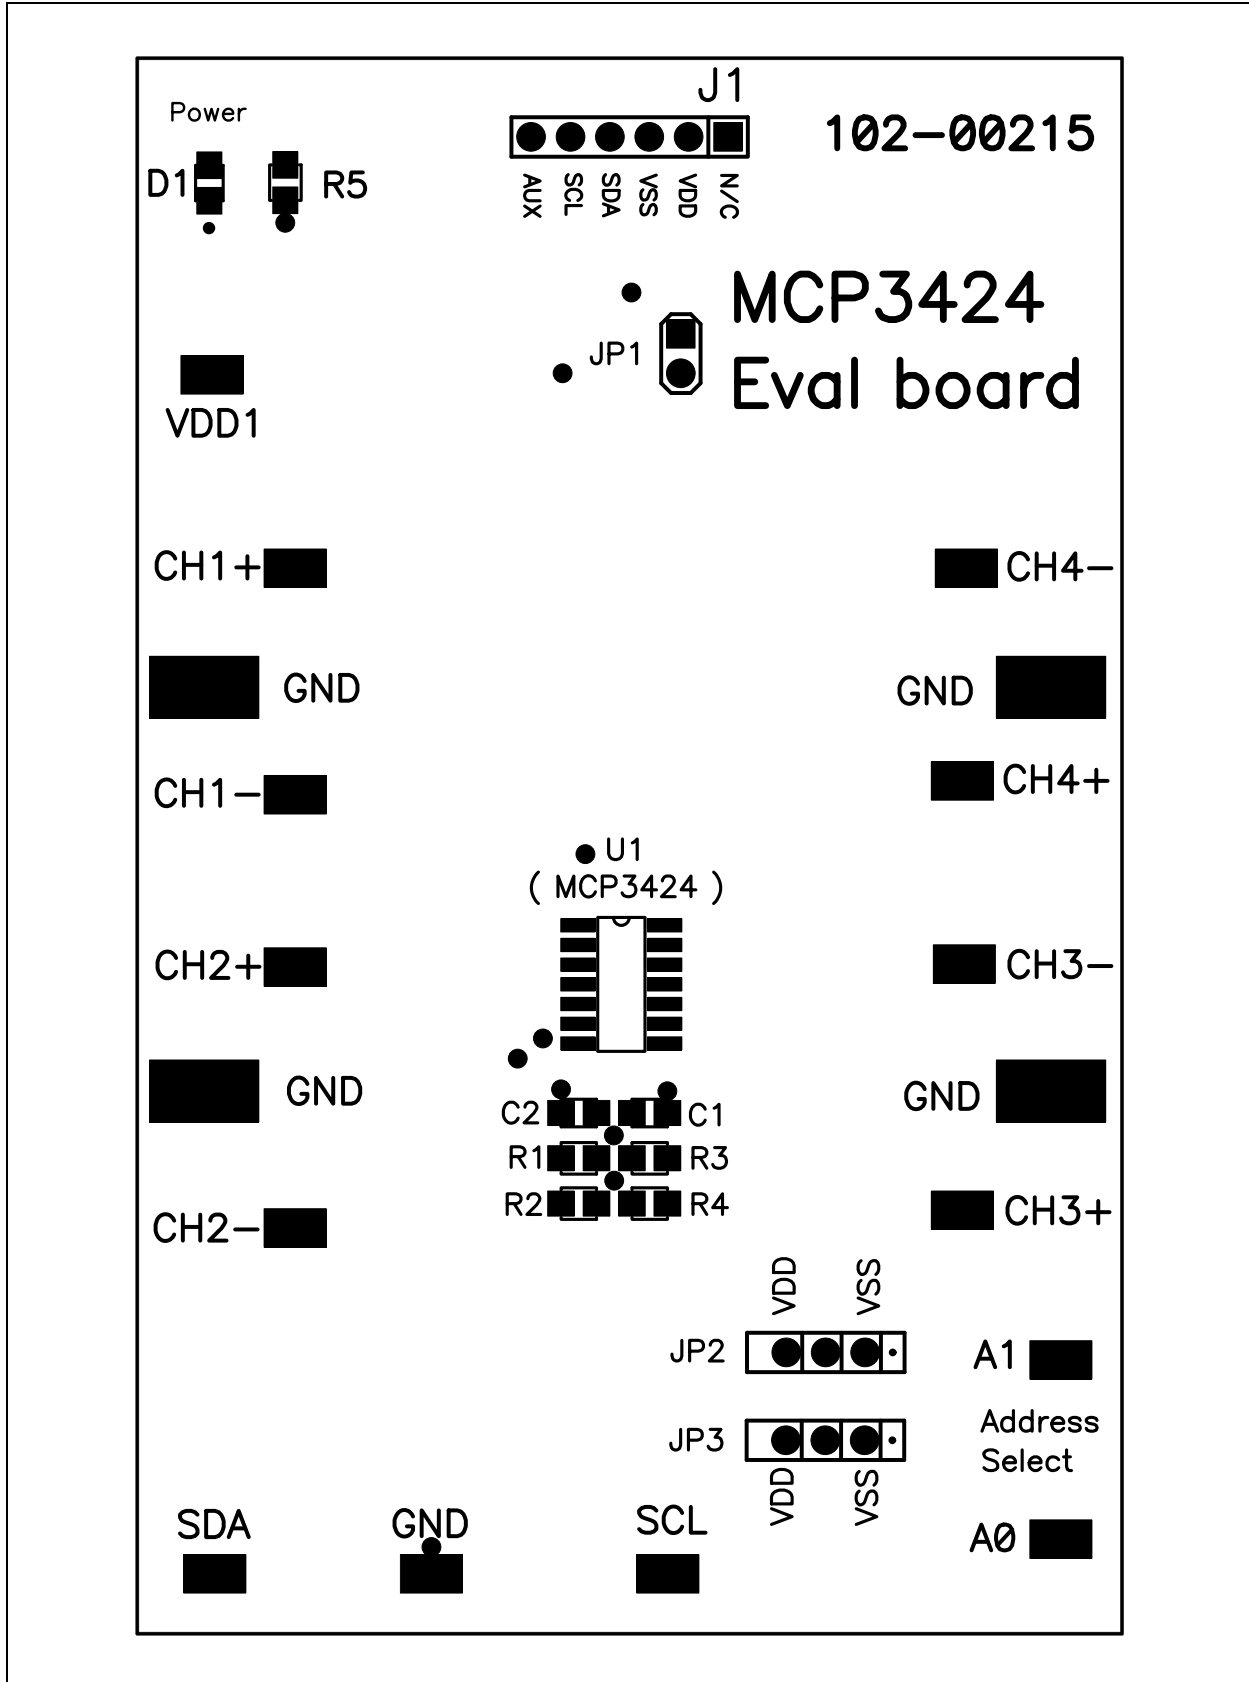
Power

D1 R5

J1

AUX SCL SDA VSS VDD N/C

102-00215

MCP3424
Eval board

JP1

VDD1

CH1+

CH4−

GND

GND

CH1−

CH4+

U1
( MCP3424 )

CH2+

CH3−

GND

GND

C2 C1
R1 R3
R2 R4

CH2−

CH3+

VDD VSS

JP2

A1

Address
Select

JP3

VDD VSS

SDA

GND

SCL

A0